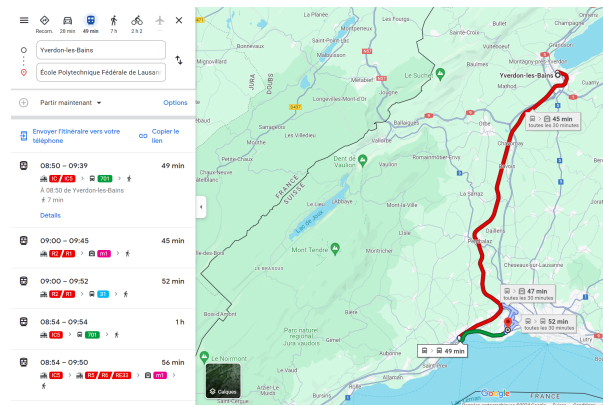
Recom. 28 min 49 min 7 h 2 h 2

Yverdon-les-Bains

École Polytechnique Fédérale de Lausan

Partir maintenant

Options

Envoyer l'itinéraire vers votre téléphone

Copier le lien

08:50 – 09:39

49 min

R2 IC5 701

À 08:50 de Yverdon-les-Bains

7 min

Détails

09:00 – 09:45

45 min

R2 R1 m1

09:00 – 09:52

52 min

R2 R1 31

08:54 – 09:54

1 h

IC5 701

08:54 – 09:50

56 min

IC5 R5 R6 RE33 m1

Calques

Yverdon-les-Bains

45 min
toutes les 30 minutes

47 min
toutes les 30 minutes

52 min
toutes les 30 minutes

49 min

FRANCE
SUISSE

JURA VAUDOIS

DOUBS

Le Suchet

Dent de Vaulion

Lac de Joux

Mont Tendre

Parc naturel régional Jura vaudois

Le Noirmont

La Planée
Fourgs
Mignovillard
Sainte-Croix
Montagny-près-Yverdon
Grandson
Chavornay
Lausanne
Cheseaux-sur-Lausanne
Montricher
Bière
Vallorbe
Vaulion
Romainmôtier-Envy
La Sarraz
Penthalaz
L'Isle
L'Abbaye
Le Lieu
Mont-la-Ville
Le Brassus
Bois-d'Amont
Les Rousses
Mouthe
Petite-Chaux
Chaux-Neuve
Bellefontaine
Orbe
Baulmes
Ballaigues
Longevilles-Mont-d'Or
Métabief
Saint-Cergue
Saint-Prex
Sarrageois
Les Villedieu
Malbuisson
Remoray-Boujeons
Foncine-le-Haut
Les Planches
Chapelle-des-Bois
Bullet
Vuiteboeuf
Champagne
Bavois
Eclépens
Apples
Morges
Rolle

FRANCE

Google